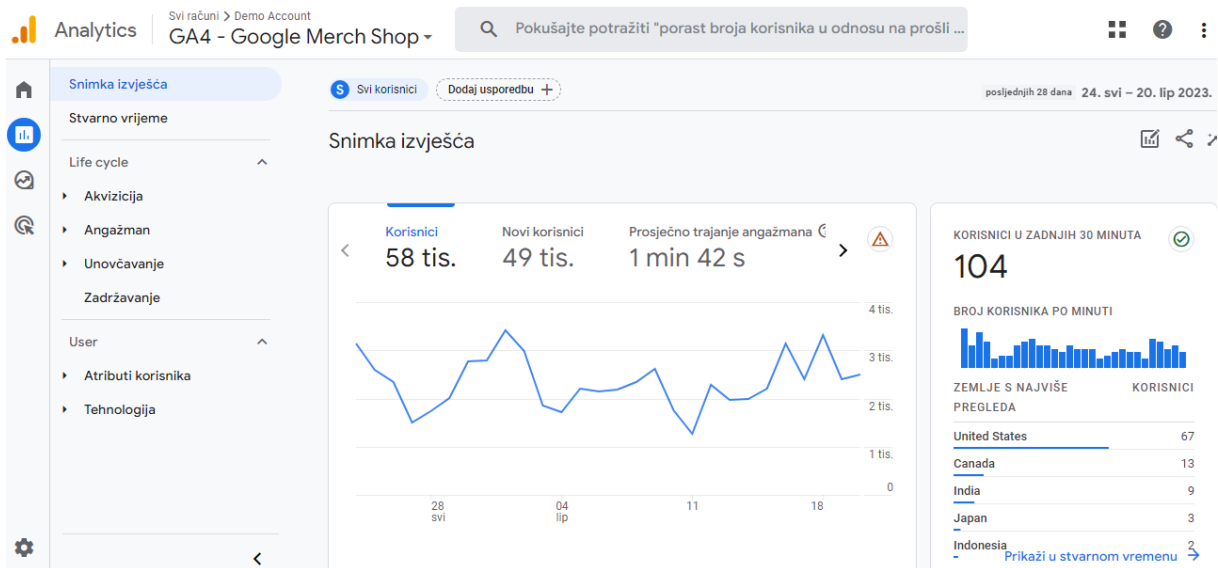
Analytics

Svi računi > Demo Account

GA4 - Google Merch Shop

Pokušajte potražiti "porast broja korisnika u odnosu na prošli ...

Snimka izvješća

Stvarno vrijeme

Life cycle

Akvizicija

Angažman

Unovčavanje

Zadržavanje

User

Atributi korisnika

Tehnologija

S Svi korisnici

Dodaj usporedbu +

posljednjih 28 dana 24. svi – 20. lip 2023.

Snimka izvješća

Korisnici
58 tis.

Novi korisnici
49 tis.

Prosječno trajanje angažmana
1 min 42 s

4 tis.
3 tis.
2 tis.
1 tis.
0

28
svi

04
lip

11

18

KORISNICI U ZADNJIH 30 MINUTA

104

BROJ KORISNIKA PO MINUTI

| ZEMLJE S NAJVIŠE PREGLEDA | KORISNICI |
|---|---|
| United States | 67 |
| Canada | 13 |
| India | 9 |
| Japan | 3 |
| Indonesia | 2 |

Prikaži u stvarnom vremenu